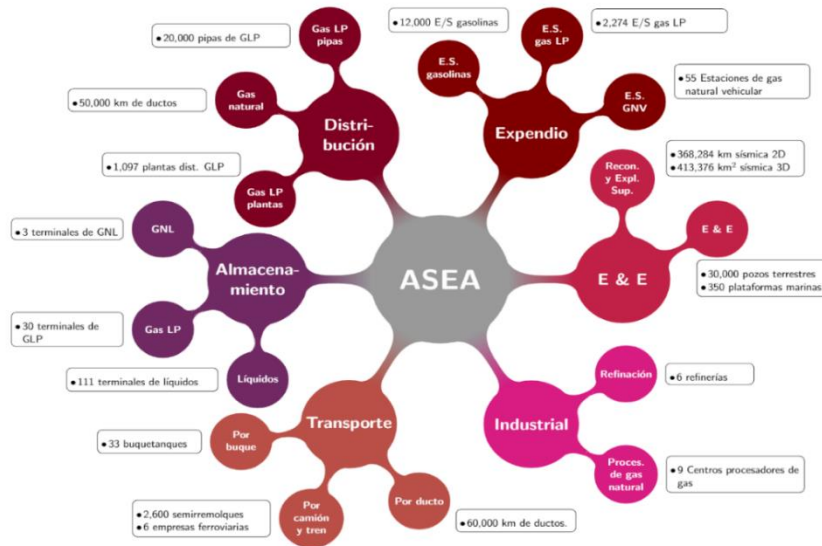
ASEA

Distribución

Gas LP pipas

• 20,000 pipas de GLP

Gas natural

• 50,000 km de ductos

Gas LP plantas

• 1,097 plantas dist. GLP

Expendio

E.S. gasolinas

• 12,000 E/S gasolinas

E.S. gas LP

• 2,274 E/S gas LP

E.S. GNV

• 55 Estaciones de gas natural vehicular

E & E

Recon. y Expl. Sup.

• 368,284 km sísmica 2D
• 413,376 km$^2$ sísmica 3D

E & E

• 30,000 pozos terrestres
• 350 plataformas marinas

Industrial

Refinación

• 6 refinerías

Proces. de gas natural

• 9 Centros procesadores de gas

Transporte

Por buque

• 33 buquetanques

Por camión y tren

• 2,600 semirremolques
• 6 empresas ferroviarias

Por ducto

• 60,000 km de ductos.

Almacenamiento

GNL

• 3 terminales de GNL

Gas LP

• 30 terminales de GLP

Líquidos

• 111 terminales de líquidos